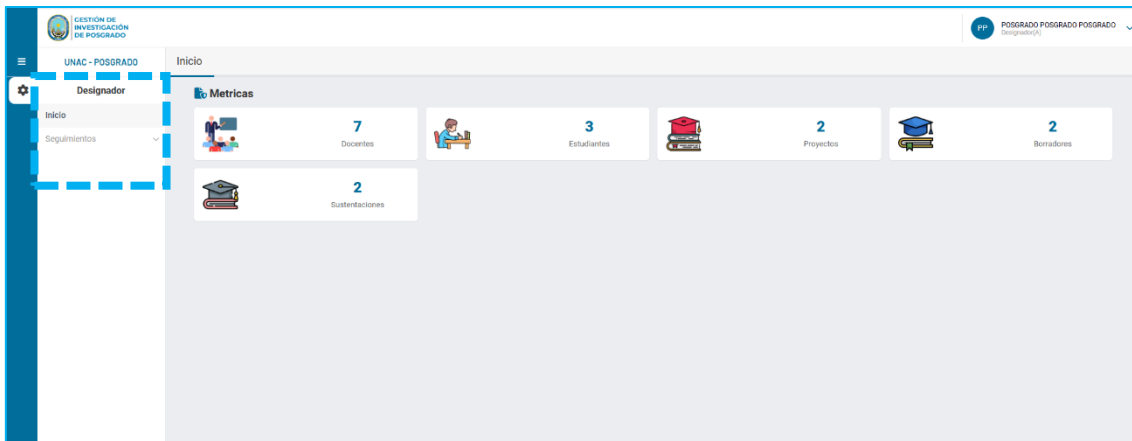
GESTIÓN DE INVESTIGACIÓN DE POSGRADO

PP POSGRADO POSGRADO POSGRADO
Designador(A)

UNAC - POSGRADO

Inicio

Designador

Inicio

Seguimientos

Metricas

7
Docentes

3
Estudiantes

2
Proyectos

2
Borradores

2
Sustentaciones